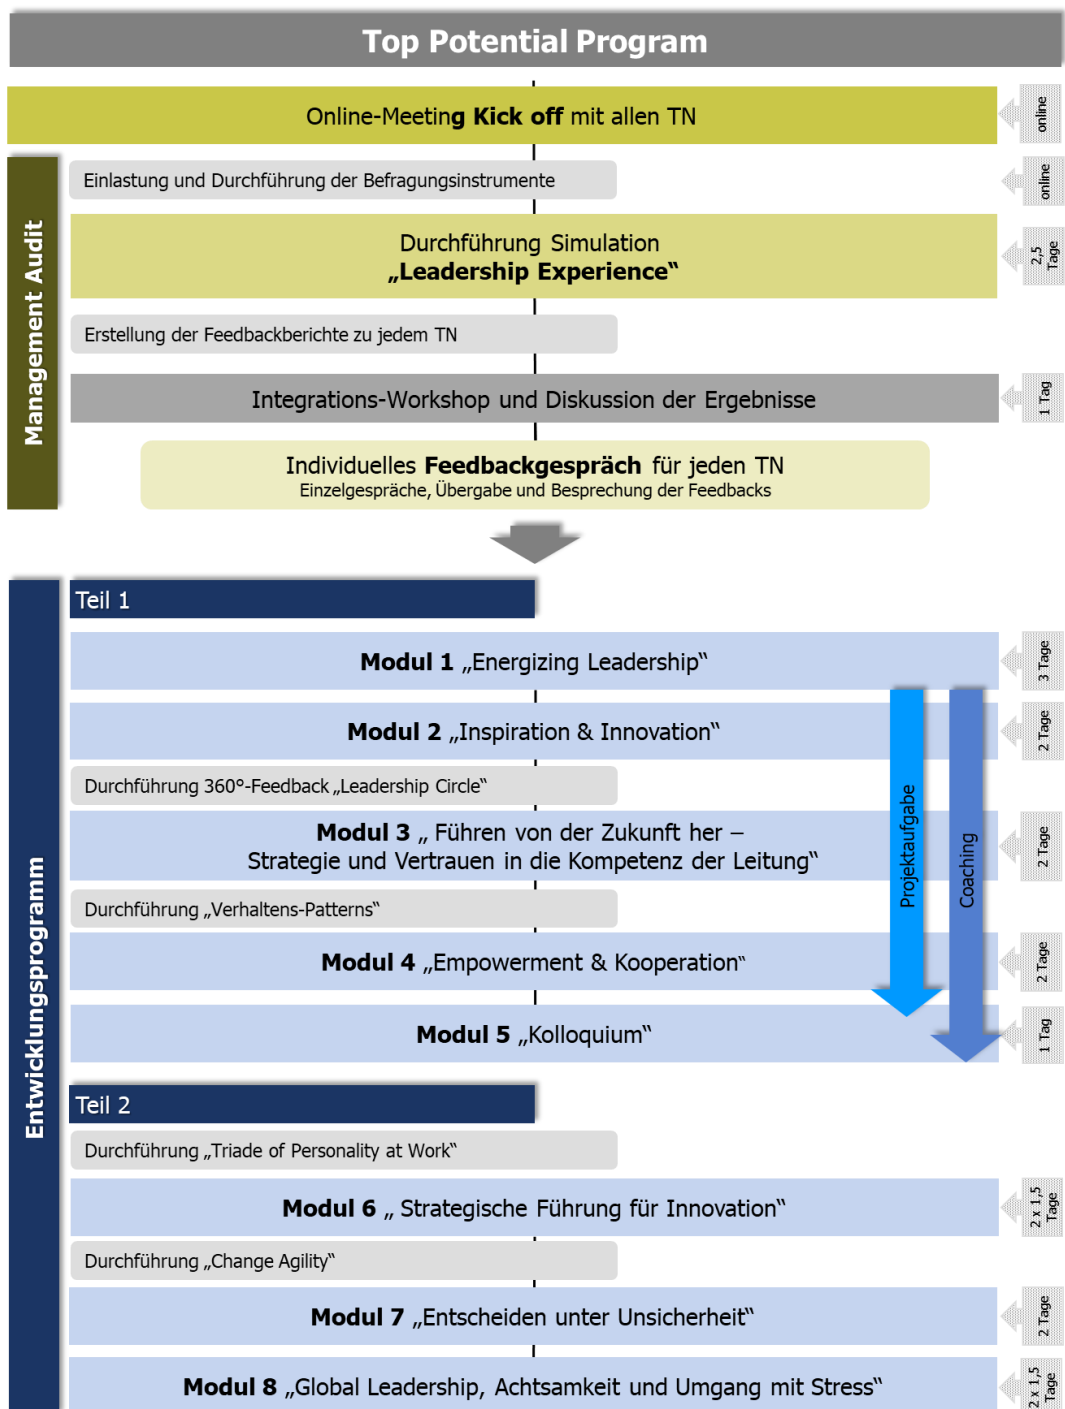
Top Potential Program

Online-Meeting **Kick off** mit allen TN

online

Management Audit

Einlastung und Durchführung der Befragungsinstrumente

online

Durchführung Simulation
„Leadership Experience"

2,5 Tage

Erstellung der Feedbackberichte zu jedem TN

Integrations-Workshop und Diskussion der Ergebnisse

1 Tag

Individuelles **Feedbackgespräch** für jeden TN
Einzelgespräche, Übergabe und Besprechung der Feedbacks

Entwicklungsprogramm

Teil 1

**Modul 1** „Energizing Leadership"

3 Tage

**Modul 2** „Inspiration & Innovation"

2 Tage

Durchführung 360°-Feedback „Leadership Circle"

**Modul 3** „ Führen von der Zukunft her –
Strategie und Vertrauen in die Kompetenz der Leitung"

2 Tage

Durchführung „Verhaltens-Patterns"

**Modul 4** „Empowerment & Kooperation"

2 Tage

**Modul 5** „Kolloquium"

1 Tag

Projektaufgabe

Coaching

Teil 2

Durchführung „Triade of Personality at Work"

**Modul 6** „ Strategische Führung für Innovation"

2 x 1,5 Tage

Durchführung „Change Agility"

**Modul 7** „Entscheiden unter Unsicherheit"

2 Tage

**Modul 8** „Global Leadership, Achtsamkeit und Umgang mit Stress"

2 x 1,5 Tage